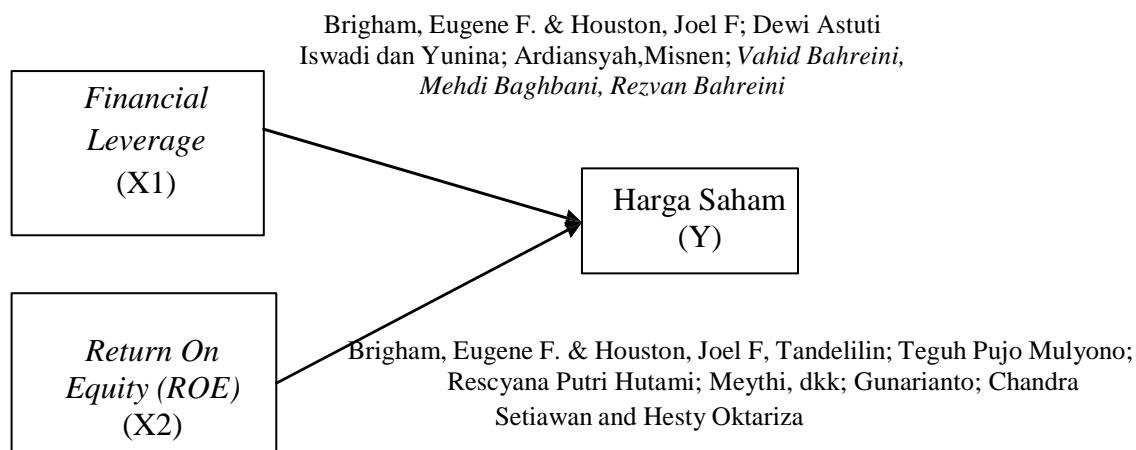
Brigham, Eugene F. & Houston, Joel F; Dewi Astuti Iswadi dan Yunina; Ardiansyah,Misnen; Vahid Bahreini, Mehdi Baghbani, Rezvan Bahreini

Financial Leverage (X1)

Harga Saham (Y)

Return On Equity (ROE) (X2)

Brigham, Eugene F. & Houston, Joel F, Tandelilin; Teguh Pujo Mulyono; Rescyana Putri Hutami; Meythi, dkk; Gunarianto; Chandra Setiawan and Hesty Oktariza